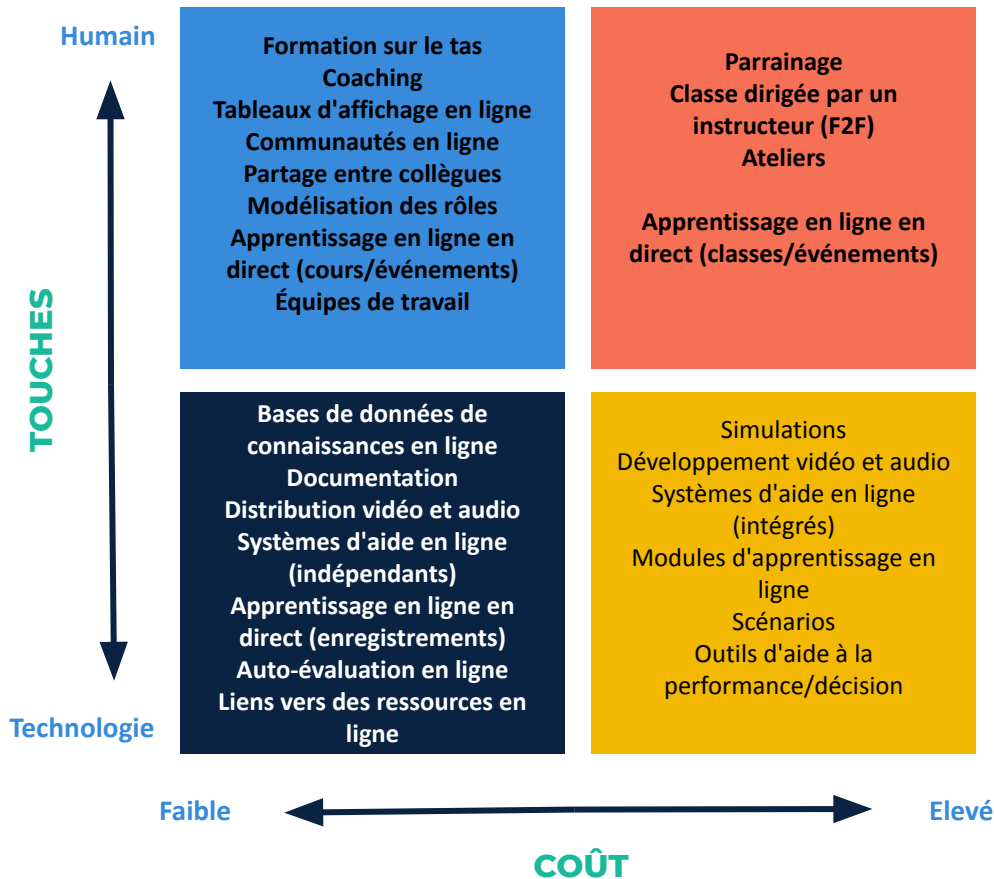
Humain

TOUCHES

Technologie

Formation sur le tas
Coaching
Tableaux d'affichage en ligne
Communautés en ligne
Partage entre collègues
Modélisation des rôles
Apprentissage en ligne en direct (cours/événements)
Équipes de travail

Parrainage
Classe dirigée par un instructeur (F2F)
Ateliers

Apprentissage en ligne en direct (classes/événements)

Bases de données de connaissances en ligne
Documentation
Distribution vidéo et audio
Systèmes d'aide en ligne (indépendants)
Apprentissage en ligne en direct (enregistrements)
Auto-évaluation en ligne
Liens vers des ressources en ligne

Simulations
Développement vidéo et audio
Systèmes d'aide en ligne (intégrés)
Modules d'apprentissage en ligne
Scénarios
Outils d'aide à la performance/décision

Faible

Elevé

COÛT